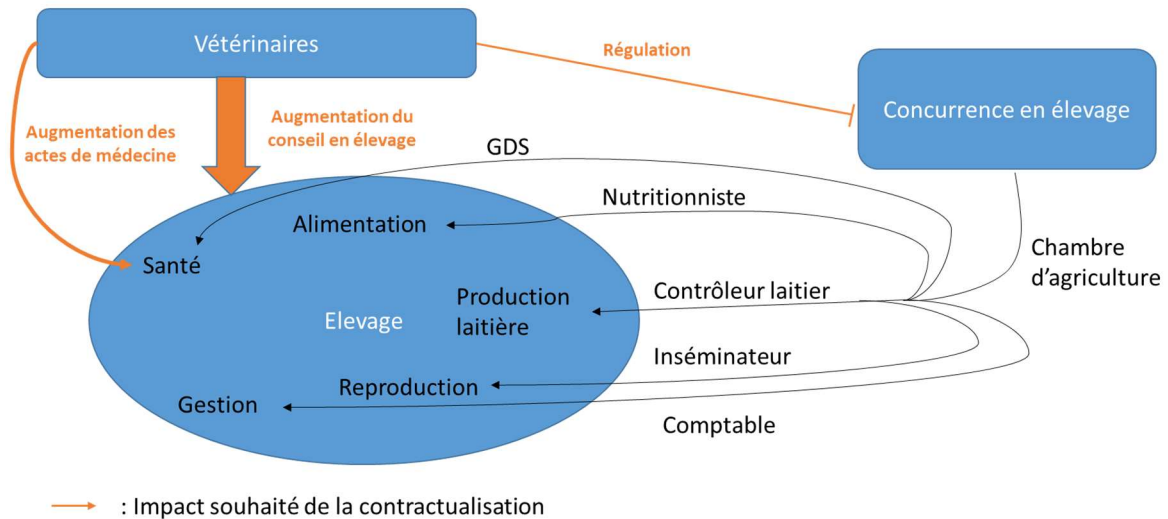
Vétérinaires

Régulation

Concurrence en élevage

Augmentation des actes de médecine

Augmentation du conseil en élevage

GDS

Nutritionniste

Alimentation

Santé

Chambre d'agriculture

Production laitière

Contrôleur laitier

Elevage

Inséminateur

Reproduction

Gestion

Comptable

: Impact souhaité de la contractualisation